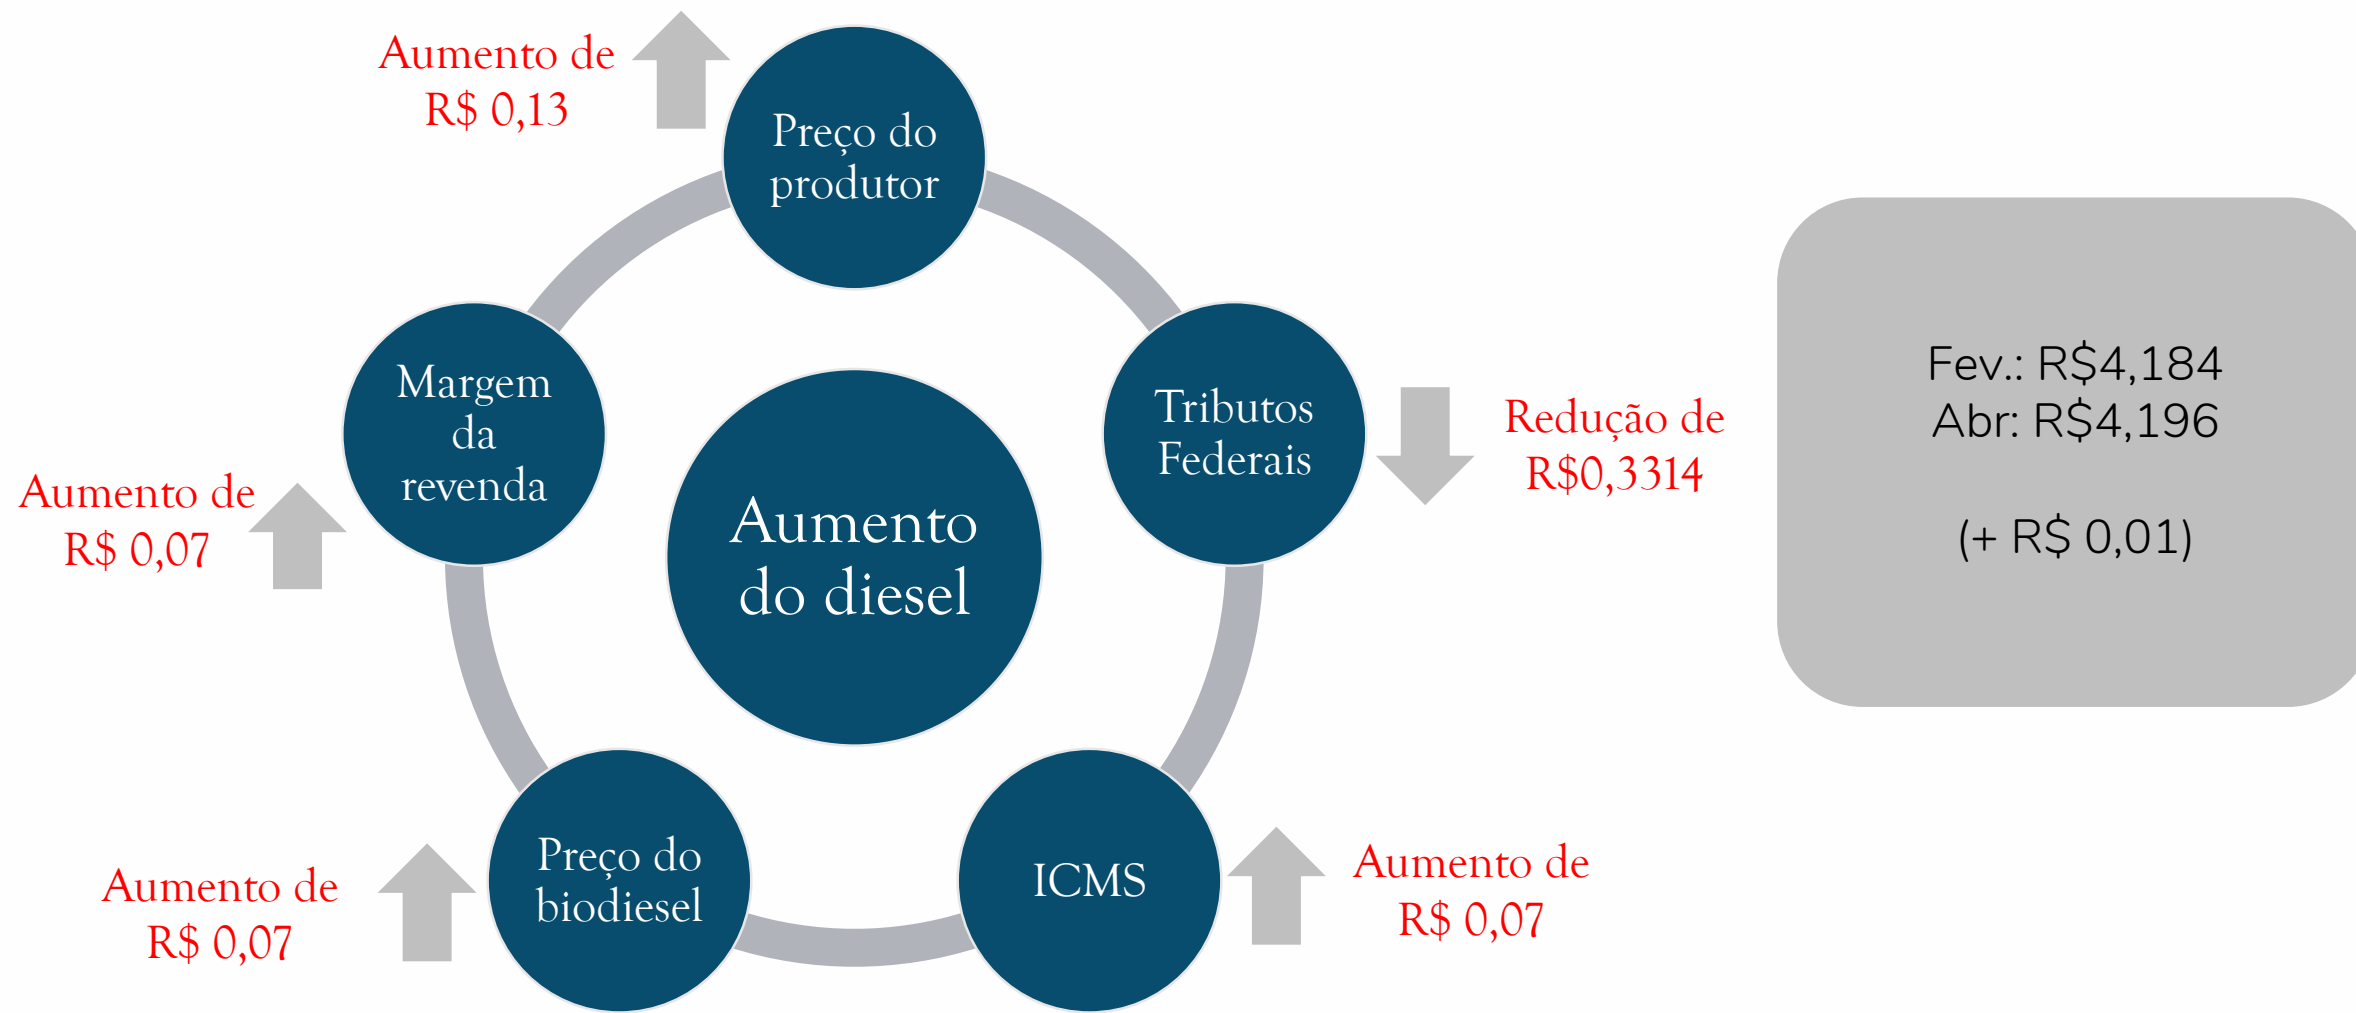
Aumento de R$ 0,13

Preço do produtor

Margem da revenda

Aumento do diesel

Tributos Federais

Redução de R$0,3314

Fev.: R$4,184
Abr: R$4,196

(+ R$ 0,01)

Aumento de R$ 0,07

Preço do biodiesel

ICMS

Aumento de R$ 0,07

Aumento de R$ 0,07